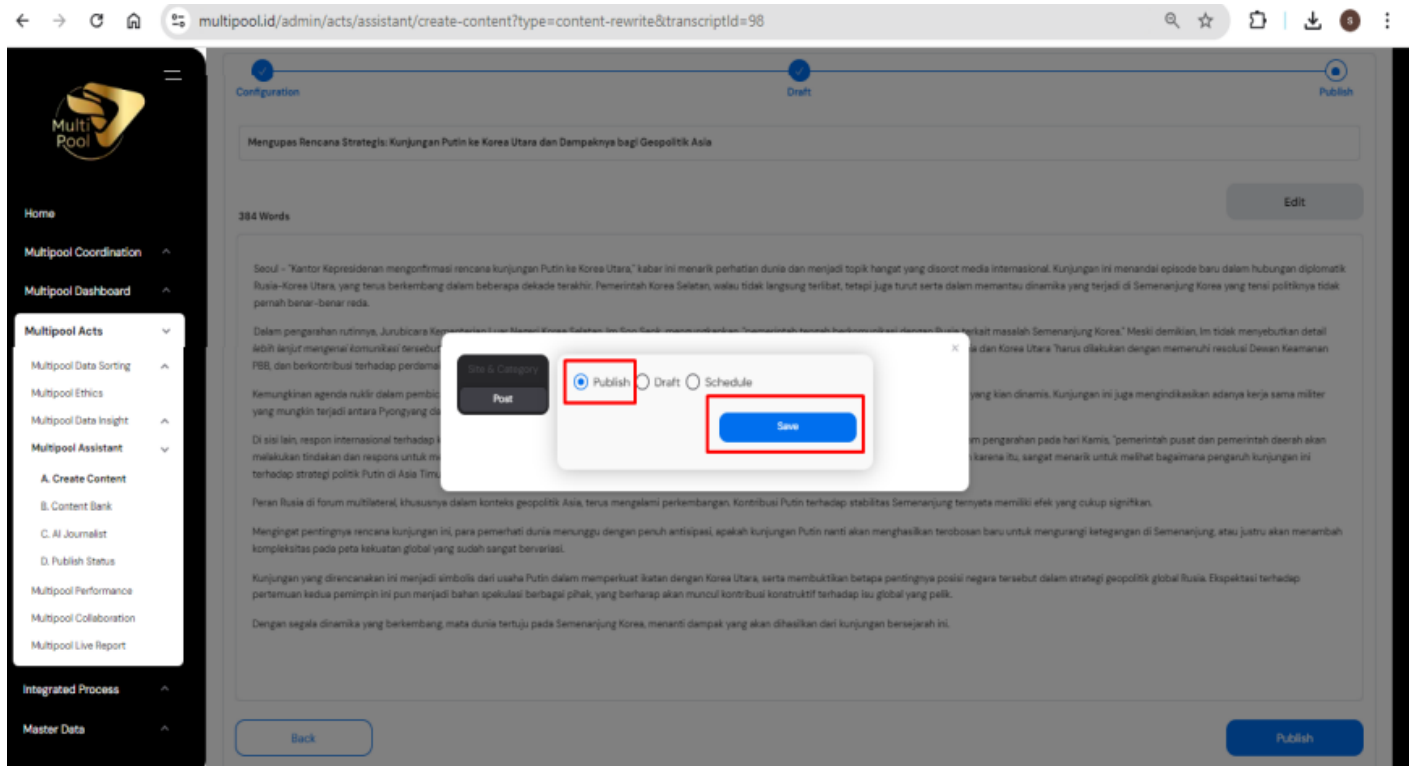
multipool.id/admin/acts/assistant/create-content?type=content-rewrite&transcriptId=98

Multi Pool

Home
Multipool Coordination
Multipool Dashboard
Multipool Acts
Multipool Data Sorting
Multipool Ethics
Multipool Data Insight
Multipool Assistant
A. Create Content
B. Content Bank
C. AI Journalist
D. Publish Status
Multipool Performance
Multipool Collaboration
Multipool Live Report
Integrated Process
Master Data

Configuration
Draft
Publish

Mengupas Rencana Strategis: Kunjungan Putin ke Korea Utara dan Dampaknya bagi Geopolitik Asia

384 Words

Edit

Seoul – "Kantor Kepresidenan mengonfirmasi rencana kunjungan Putin ke Korea Utara," kabar ini menarik perhatian dunia dan menjadi topik hangat yang disorot media internasional. Kunjungan ini menandai episode baru dalam hubungan diplomatik Rusia-Korea Utara, yang terus berkembang dalam beberapa dekade terakhir. Pemerintah Korea Selatan, walau tidak langsung terlibat, tetapi juga turut serta dalam memantau dinamika yang terjadi di Semenanjung Korea yang tensi politiknya tidak pernah benar-benar reda.

Dalam pengarahan rutinnya, Jurubicara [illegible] "pemerintah tengah berkomunikasi dengan Rusia terkait masalah Semenanjung Korea." Meski demikian, Im tidak menyebutkan detail lebih lanjut mengenai komunikasi tersebut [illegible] dan Korea Utara "harus dilakukan dengan memenuhi resolusi Dewan Keamanan PBB, dan berkontribusi terhadap perdamaian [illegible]

Kemungkinan agenda nuklir dalam pembic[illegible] yang kian dinamis. Kunjungan ini juga mengindikasikan adanya kerja sama militer yang mungkin terjadi antara Pyongyang da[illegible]

Di sisi lain, respon internasional terhadap k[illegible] dalam pengarahan pada hari Kamis, "pemerintah pusat dan pemerintah daerah akan melakukan tindakan dan respons untuk m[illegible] karena itu, sangat menarik untuk melihat bagaimana pengaruh kunjungan ini terhadap strategi politik Putin di Asia Timu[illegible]

Peran Rusia di forum multilateral, khususnya dalam konteks geopolitik Asia, terus mengalami perkembangan. Kontribusi Putin terhadap stabilitas Semenanjung ternyata memiliki efek yang cukup signifikan.

Mengingat pentingnya rencana kunjungan ini, para pemerhati dunia menunggu dengan penuh antisipasi, apakah kunjungan Putin nanti akan menghasilkan terobosan baru untuk mengurangi ketegangan di Semenanjung, atau justru akan menambah kompleksitas pada peta kekuatan global yang sudah sangat bervariasi.

Kunjungan yang direncanakan ini menjadi simbolis dari usaha Putin dalam memperkuat ikatan dengan Korea Utara, serta membuktikan betapa pentingnya posisi negara tersebut dalam strategi geopolitik global Rusia. Ekspektasi terhadap pertemuan kedua pemimpin ini pun menjadi bahan spekulasi berbagai pihak, yang berharap akan muncul kontribusi konstruktif terhadap isu global yang pelik.

Dengan segala dinamika yang berkembang, mata dunia tertuju pada Semenanjung Korea, menanti dampak yang akan dihasilkan dari kunjungan bersejarah ini.

Site & Category
Post
Publish Draft Schedule
Save

Back
Publish